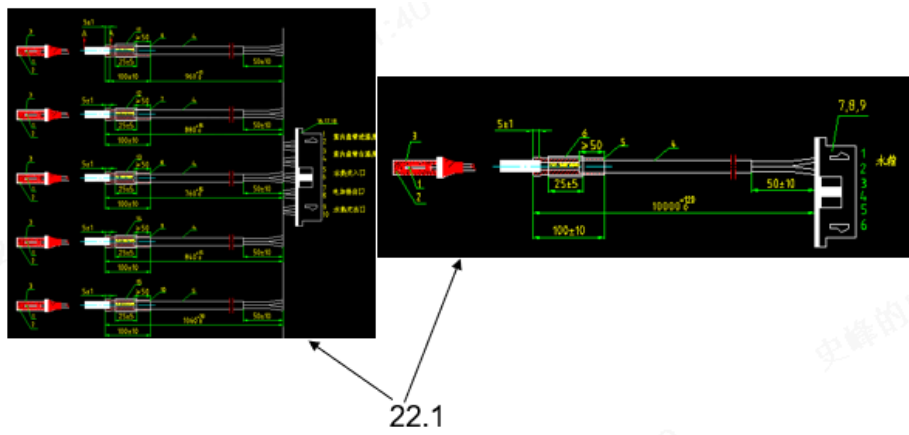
5±1
6
>50
5
4
3
1
2
25±5
100±10
960
50±10
5±1
>50
25±5
100±10
860
50±10
5±1
>50
25±5
100±10
760
50±10
5±1
>50
25±5
100±10
860
50±10
5±1
>50
25±5
100±10
1060
50±10
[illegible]
室内盘管出温度
室内盘管出温度
压缩机入口
冷凝器出口
压缩机出口

3
1
2
5±1
6
>50
5
4
25±5
100±10
$10000^{+20}_{0}$
50±10
7,8,9
1
2
3
4
5
6
未接

22.1